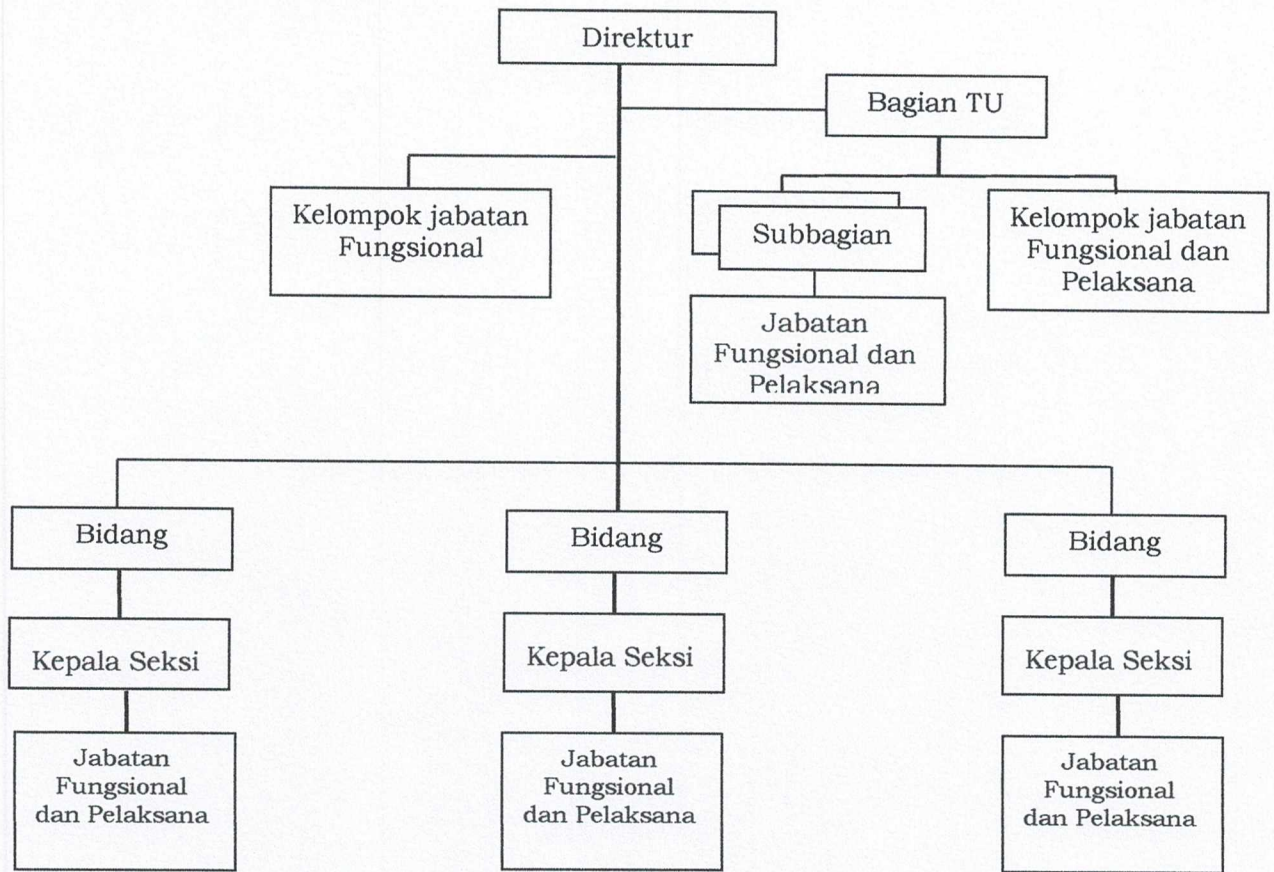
Direktur

Bagian TU

Kelompok jabatan Fungsional

Subbagian

Kelompok jabatan Fungsional dan Pelaksana

Jabatan Fungsional dan Pelaksana

Bidang

Kepala Seksi

Jabatan Fungsional dan Pelaksana

Bidang

Kepala Seksi

Jabatan Fungsional dan Pelaksana

Bidang

Kepala Seksi

Jabatan Fungsional dan Pelaksana